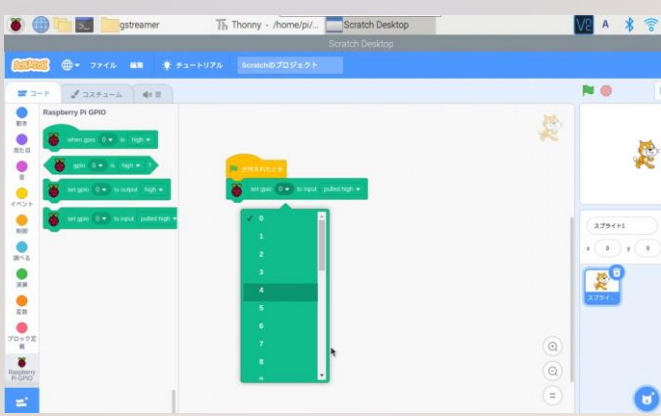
gstreamer
Thonny - /home/pi/...
Scratch Desktop
Scratch Desktop
ファイル 編集 チュートリアル Scratchのプロジェクト
コード コスチューム 音
Raspberry Pi GPIO
動き
見た目
音
イベント
制御
調べる
演算
変数
ブロック定義
Raspberry Pi GPIO
when gpio 0 is high
gpio 0 is high ?
set gpio 0 to output high
set gpio 0 to input pulled high
が押されたとき
set gpio 0 to input pulled high
✓ 0
1
2
3
4
5
6
7
8
スプライト1
x 0 y 0
スプライト...